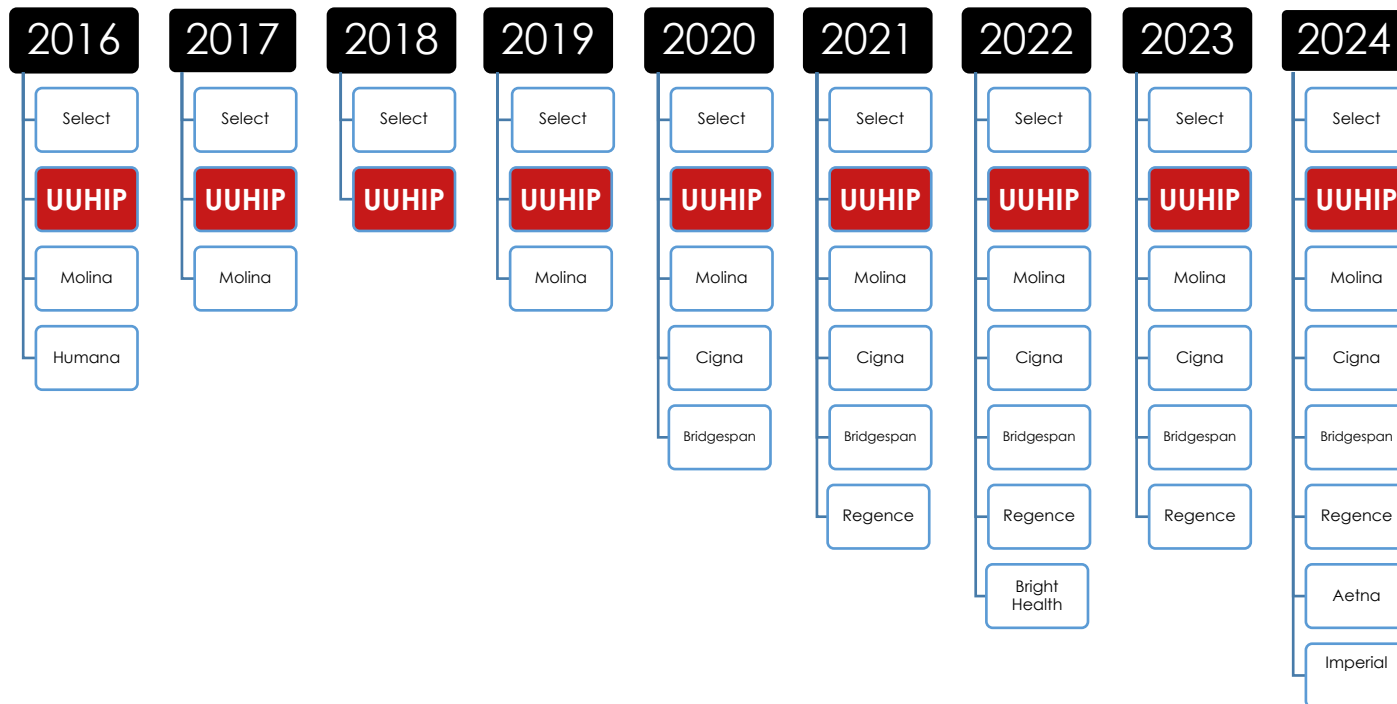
2016

Select

UUHIP

Molina

Humana

2017

Select

UUHIP

Molina

2018

Select

UUHIP

2019

Select

UUHIP

Molina

2020

Select

UUHIP

Molina

Cigna

Bridgespan

2021

Select

UUHIP

Molina

Cigna

Bridgespan

Regence

2022

Select

UUHIP

Molina

Cigna

Bridgespan

Regence

Bright Health

2023

Select

UUHIP

Molina

Cigna

Bridgespan

Regence

2024

Select

UUHIP

Molina

Cigna

Bridgespan

Regence

Aetna

Imperial